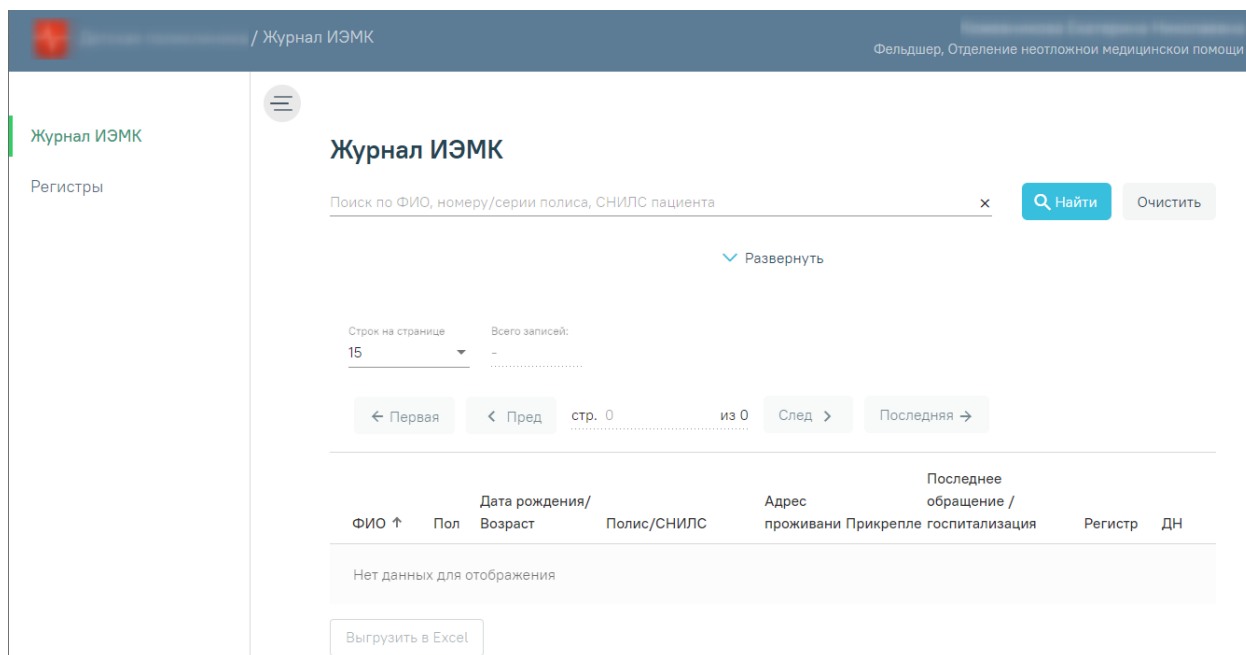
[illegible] / Журнал ИЭМК

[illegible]
Фельдшер, Отделение неотложной медицинской помощи

Журнал ИЭМК

Регистры

Журнал ИЭМК

Поиск по ФИО, номеру/серии полиса, СНИЛС пациента ×

Найти

Очистить

Развернуть

Строк на странице
15

Всего записей:
-

← Первая

< Пред

стр. 0

из 0

След >

Последняя →

| ФИО ↑ | Пол | Дата рождения/ Возраст | Полис/СНИЛС | Адрес проживани | Прикрепле | Последнее обращение / госпитализация | Регистр | ДН |
|---|---|---|---|---|---|---|---|---|
| Нет данных для отображения | | | | | | | | |

Выгрузить в Excel